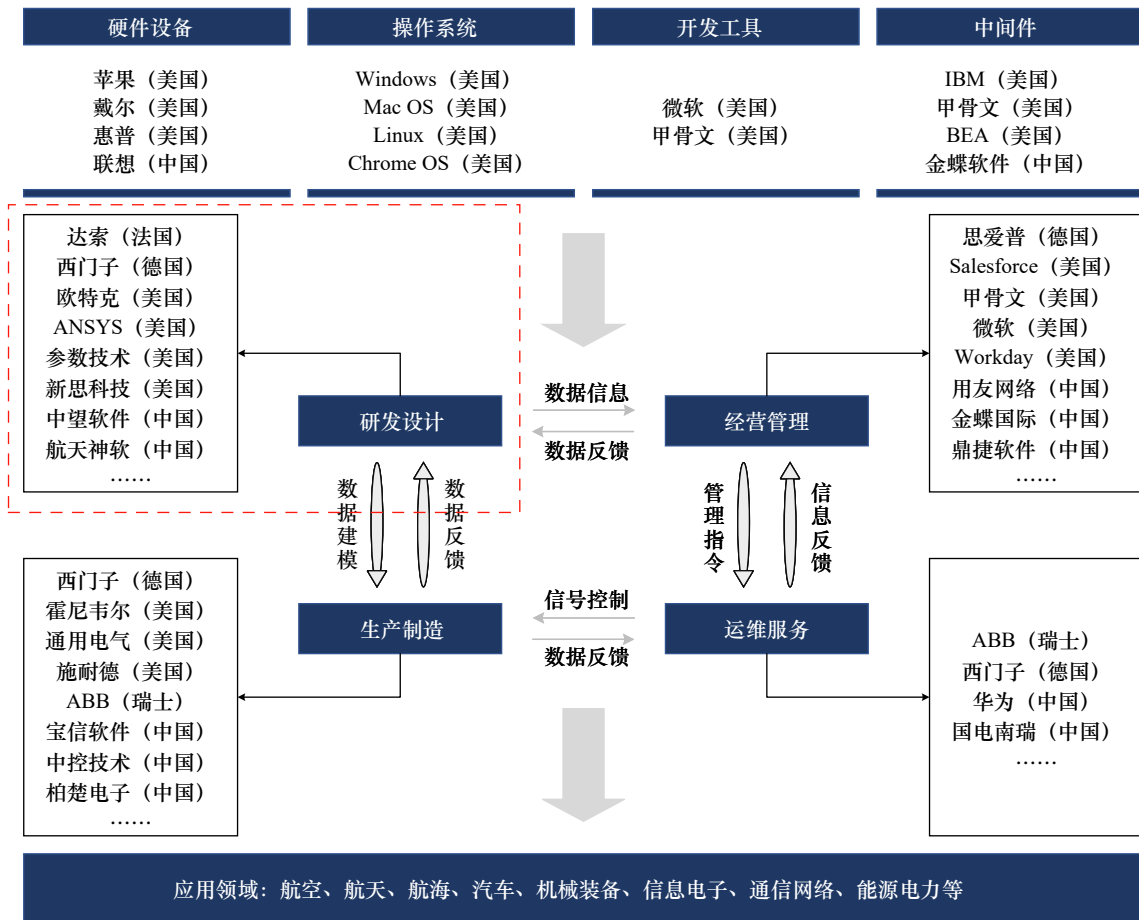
硬件设备

苹果（美国）
戴尔（美国）
惠普（美国）
联想（中国）

操作系统

Windows（美国）
Mac OS（美国）
Linux（美国）
Chrome OS（美国）

开发工具

微软（美国）
甲骨文（美国）

中间件

IBM（美国）
甲骨文（美国）
BEA（美国）
金蝶软件（中国）

达索（法国）
西门子（德国）
欧特克（美国）
ANSYS（美国）
参数技术（美国）
新思科技（美国）
中望软件（中国）
航天神软（中国）
……

思爱普（德国）
Salesforce（美国）
甲骨文（美国）
微软（美国）
Workday（美国）
用友网络（中国）
金蝶国际（中国）
鼎捷软件（中国）
……

研发设计

数据信息

数据反馈

经营管理

数据建模

数据反馈

管理指令

信息反馈

西门子（德国）
霍尼韦尔（美国）
通用电气（美国）
施耐德（美国）
ABB（瑞士）
宝信软件（中国）
中控技术（中国）
柏楚电子（中国）
……

生产制造

信号控制

数据反馈

运维服务

ABB（瑞士）
西门子（德国）
华为（中国）
国电南瑞（中国）
……

应用领域：航空、航天、航海、汽车、机械装备、信息电子、通信网络、能源电力等